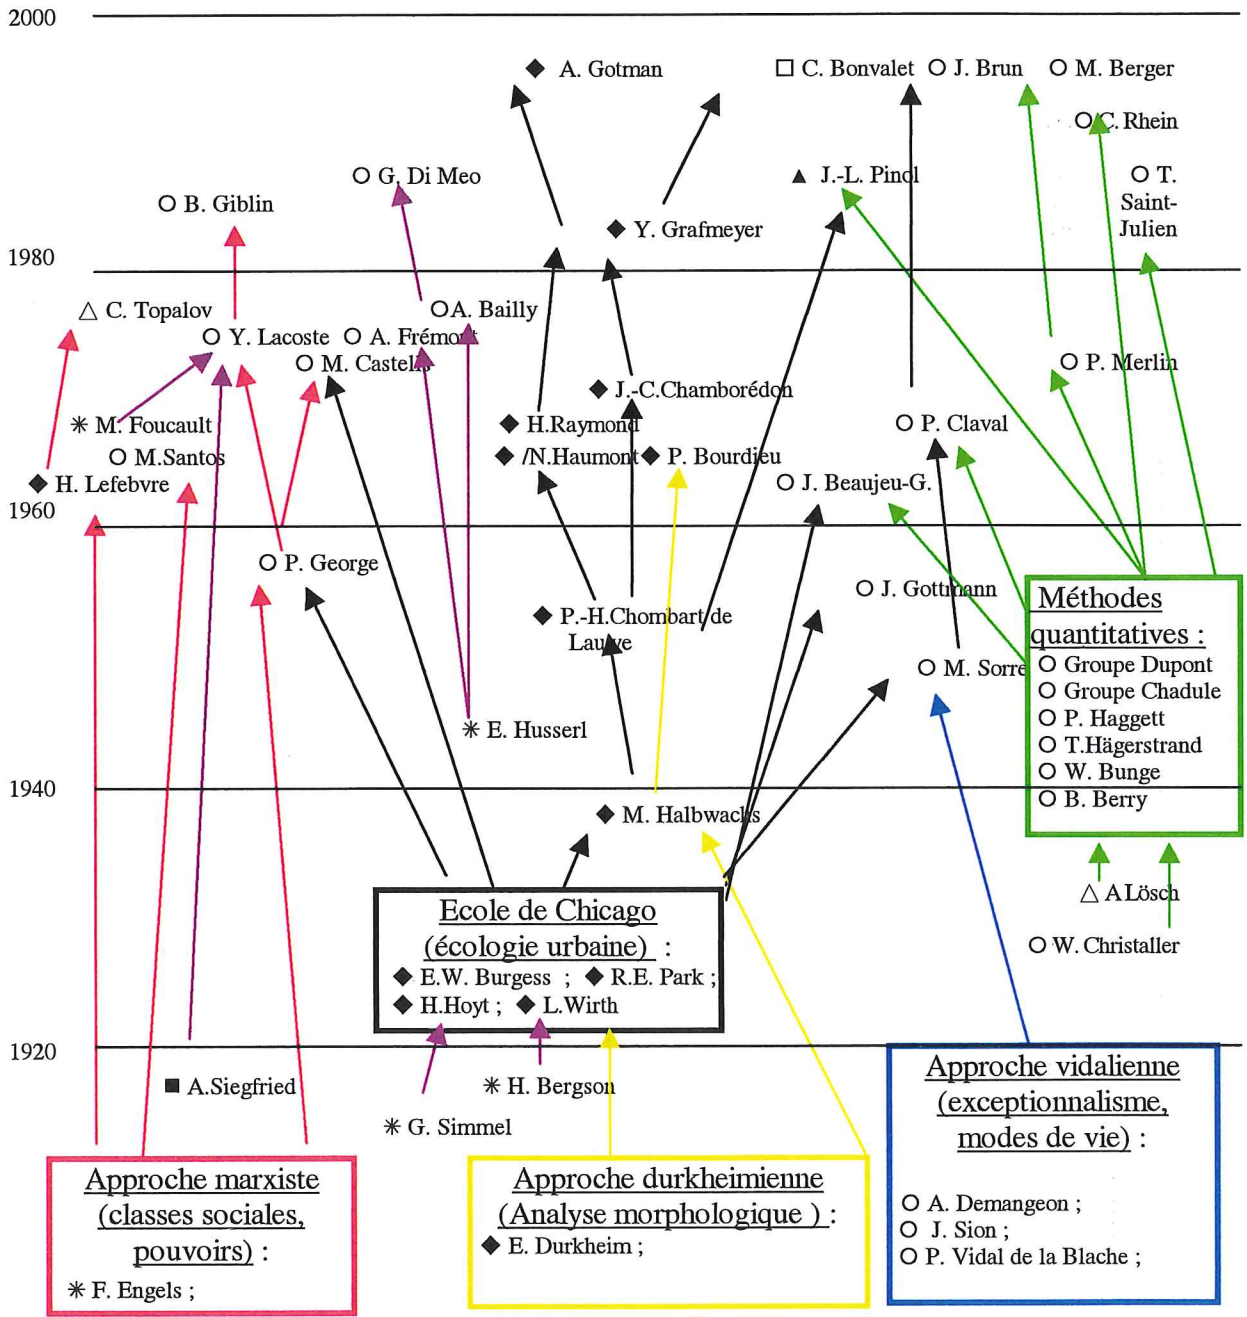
2000

◆ A. Gotman

□ C. Bonvalet O J. Brun O M. Berger

O C. Rhein

O G. Di Meo

▲ J.-L. Pinol

O T. Saint-Julien

O B. Giblin

◆ Y. Grafmeyer

1980

△ C. Topalov

O A. Bailly

O Y. Lacoste O A. Frémont

O M. Castells

O P. Merlin

◆ J.-C.Chamboredon

✳ M. Foucault

◆ H.Raymond

O P. Claval

O M.Santos

◆ /N.Haumont ◆ P. Bourdieu

◆ H. Lefebvre

O J. Beaujeu-G.

1960

O P. George

O J. Gottmann

◆ P.-H.Chombart de Lauwe

Méthodes quantitatives :
O Groupe Dupont
O Groupe Chadule
O P. Haggett
O T.Hägerstrand
O W. Bunge
O B. Berry

O M. Sorre

✳ E. Husserl

1940

◆ M. Halbwachs

△ A Lösch

O W. Christaller

Ecole de Chicago (écologie urbaine) :
◆ E.W. Burgess ; ◆ R.E. Park ;
◆ H.Hoyt ; ◆ L.Wirth

1920

■ A.Siegfried

✳ H. Bergson

✳ G. Simmel

Approche vidalienne (exceptionnalisme, modes de vie) :
O A. Demangeon ;
O J. Sion ;
O P. Vidal de la Blache ;

Approche marxiste (classes sociales, pouvoirs) :
✳ F. Engels ;

Approche durkheimienne (Analyse morphologique ) :
◆ E. Durkheim ;